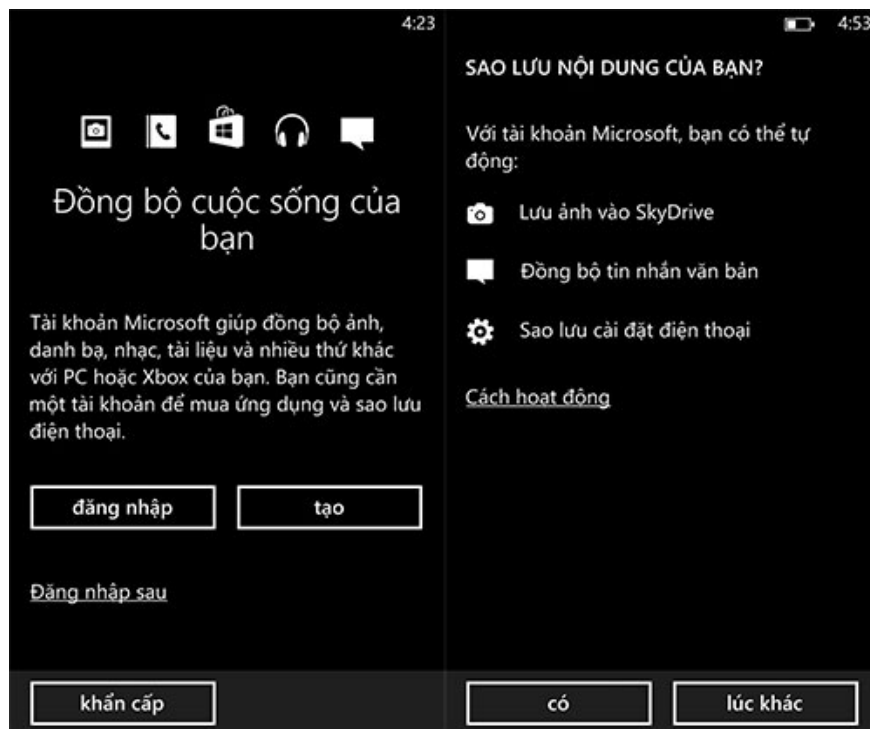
4:23

Đồng bộ cuộc sống của bạn

Tài khoản Microsoft giúp đồng bộ ảnh, danh bạ, nhạc, tài liệu và nhiều thứ khác với PC hoặc Xbox của bạn. Bạn cũng cần một tài khoản để mua ứng dụng và sao lưu điện thoại.

đăng nhập

tạo

Đăng nhập sau

khẩn cấp

4:53

SAO LƯU NỘI DUNG CỦA BẠN?

Với tài khoản Microsoft, bạn có thể tự động:

Lưu ảnh vào SkyDrive

Đồng bộ tin nhắn văn bản

Sao lưu cài đặt điện thoại

Cách hoạt động

có

lúc khác